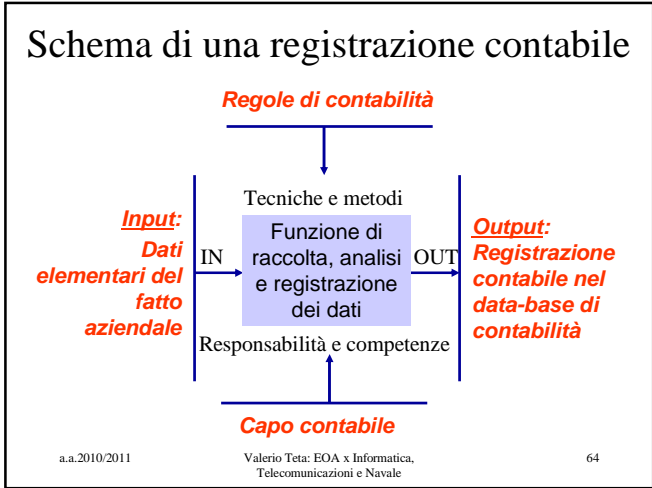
Schema di una registrazione contabile

Regole di contabilità

Tecniche e metodi

Input: Dati elementari del fatto aziendale

IN

Funzione di raccolta, analisi e registrazione dei dati

OUT

Output: Registrazione contabile nel data-base di contabilità

Responsabilità e competenze

Capo contabile

a.a.2010/2011

Valerio Teta: EOA x Informatica, Telecomunicazioni e Navale

64